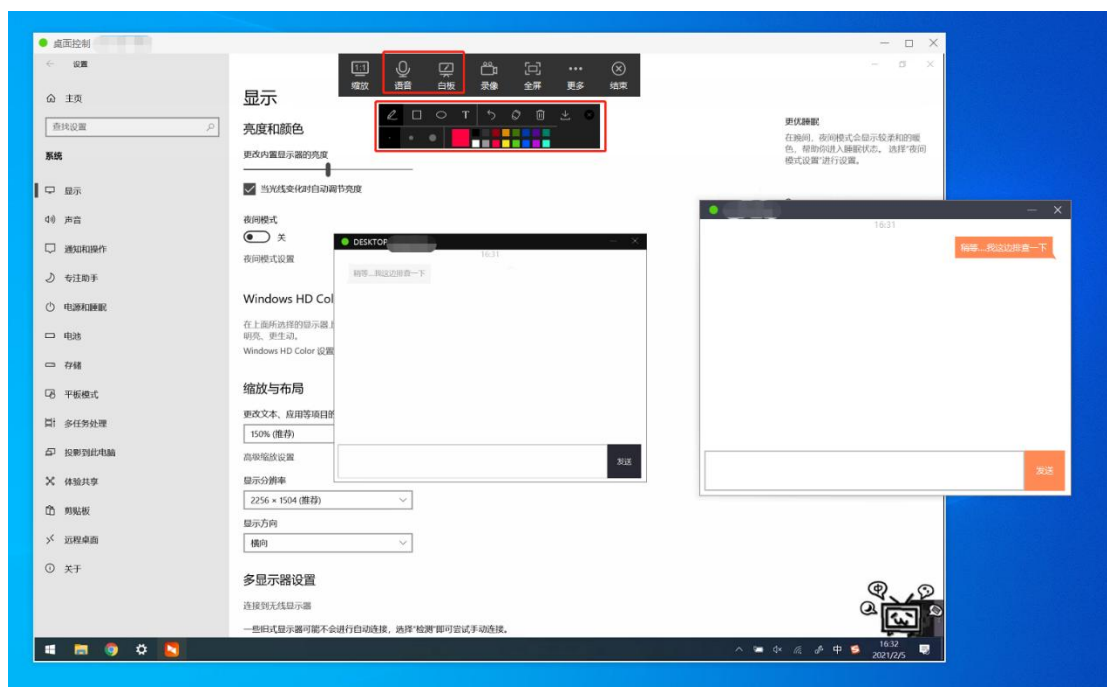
桌面控制

设置

主页

查找设置

系统

显示

声音

通知和操作

专注助手

电源和睡眠

电池

存储

平板模式

多任务处理

投影到此电脑

体验共享

剪贴板

远程桌面

关于

缩放 语音 白板 录像 全屏 更多 结束

显示

亮度和颜色

更改内置显示器的亮度

当光线变化时自动调节亮度

夜间模式

关

夜间模式设置

Windows HD Col

在上面所选择的显示器上 明亮、更生动。

Windows HD Color 设置

缩放与布局

更改文本、应用等项目的

150% (推荐)

高级缩放设置

显示分辨率

2256 × 1504 (推荐)

显示方向

横向

多显示器设置

连接到无线显示器

一些旧式显示器可能不会进行自动连接，选择"检测"即可尝试手动连接。

更优睡眠

在晚间，夜间模式会显示较柔和的暖色，帮助你进入睡眠状态。选择"夜间模式设置"进行设置。

DESKTOP

16:31

稍等...我这边排查一下

发送

16:31

稍等...我这边排查一下

发送

中

16:32
2021/2/5